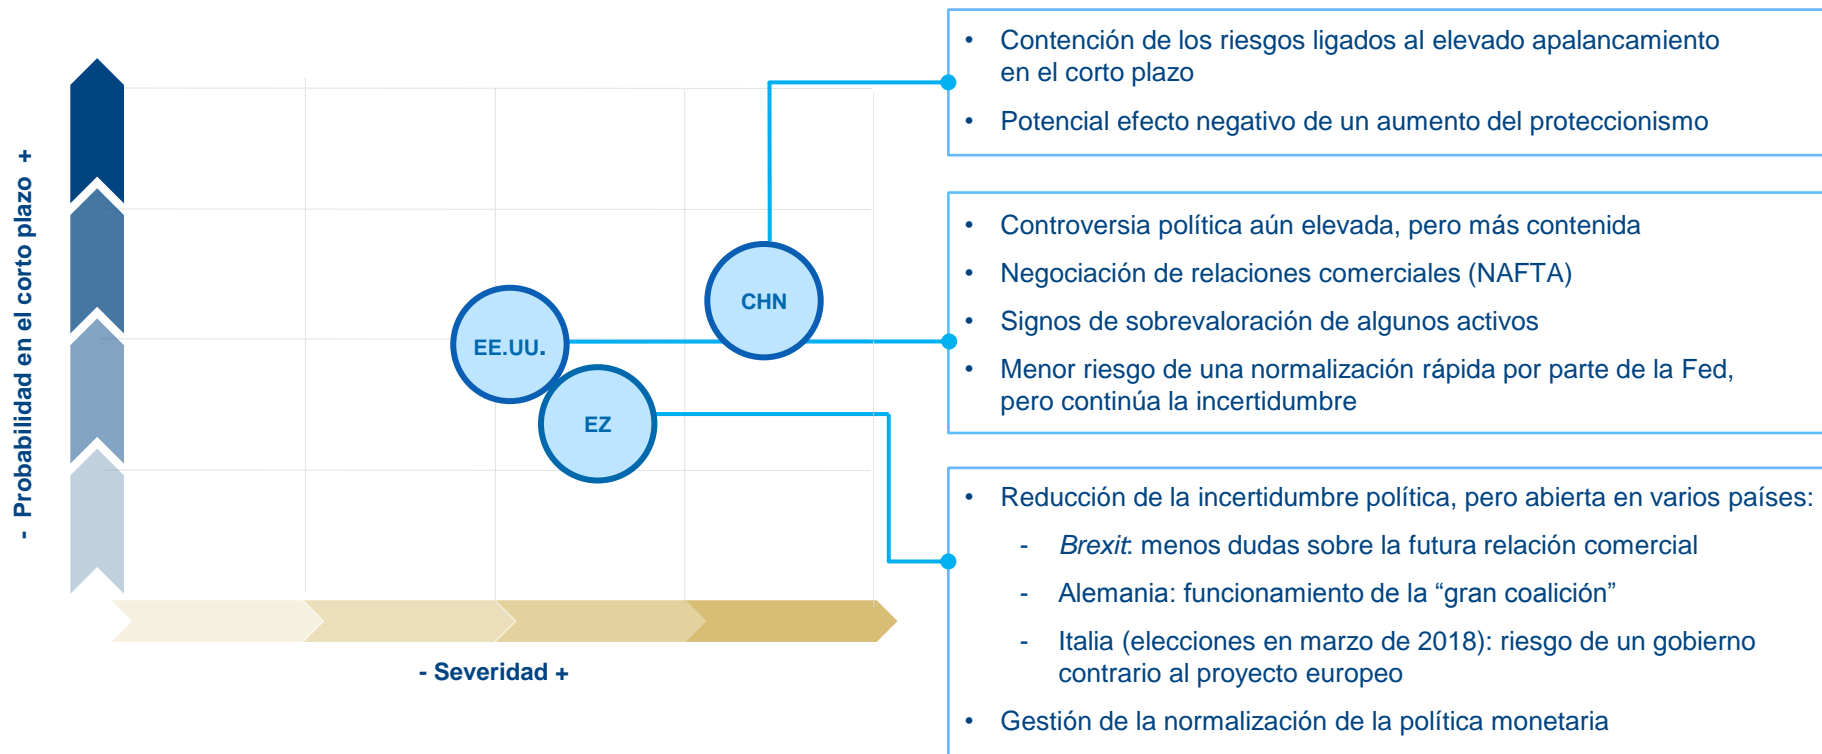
- Probabilidad en el corto plazo +

CHN

EE.UU.

EZ

- Severidad +

• Contención de los riesgos ligados al elevado apalancamiento en el corto plazo

• Potencial efecto negativo de un aumento del proteccionismo

• Controversia política aún elevada, pero más contenida

• Negociación de relaciones comerciales (NAFTA)

• Signos de sobrevaloración de algunos activos

• Menor riesgo de una normalización rápida por parte de la Fed, pero continúa la incertidumbre

• Reducción de la incertidumbre política, pero abierta en varios países:

- *Brexit*: menos dudas sobre la futura relación comercial

- Alemania: funcionamiento de la “gran coalición”

- Italia (elecciones en marzo de 2018): riesgo de un gobierno contrario al proyecto europeo

• Gestión de la normalización de la política monetaria